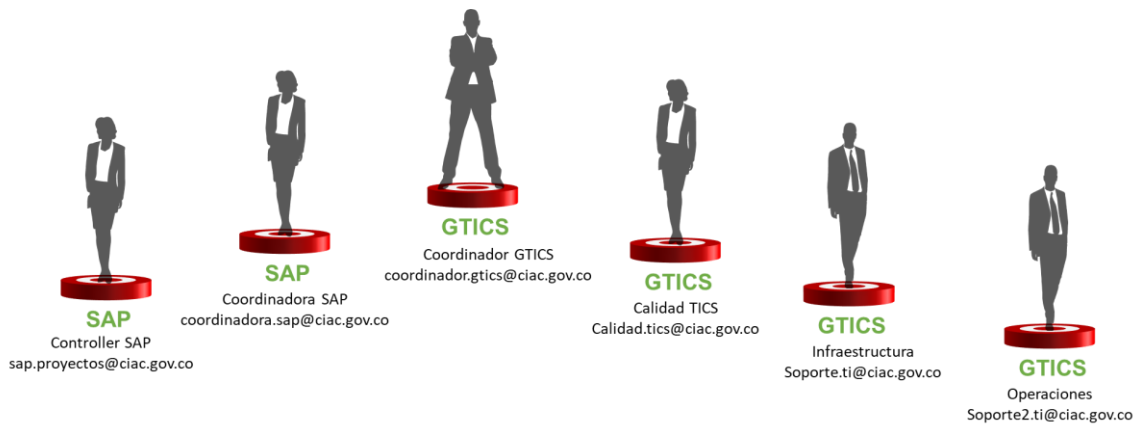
SAP
Controller SAP
sap.proyectos@ciac.gov.co

SAP
Coordinadora SAP
coordinadora.sap@ciac.gov.co

GTICS
Coordinador GTICS
coordinador.gtics@ciac.gov.co

GTICS
Calidad TICS
Calidad.tics@ciac.gov.co

GTICS
Infraestructura
Soporte.ti@ciac.gov.co

GTICS
Operaciones
Soporte2.ti@ciac.gov.co